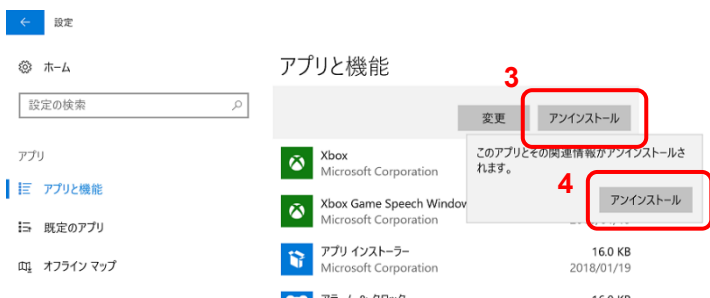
設定

ホーム

設定の検索

アプリ

アプリと機能

既定のアプリ

オフライン マップ

アプリと機能

3

変更

アンインストール

Xbox
Microsoft Corporation

このアプリとその関連情報がアンインストールされます。

4

アンインストール

Xbox Game Speech Window
Microsoft Corporation

アプリ インストーラー
Microsoft Corporation

16.0 KB
2018/01/19

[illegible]

16.0 KB